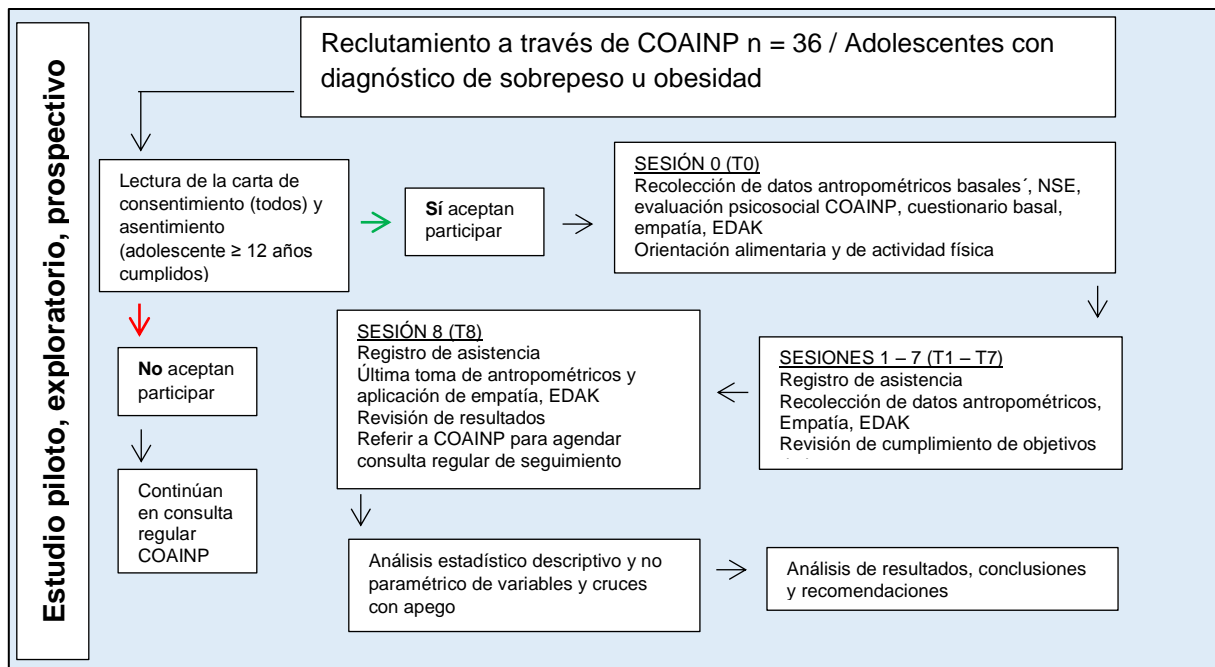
Estudio piloto, exploratorio, prospectivo

Reclutamiento a través de COAINP n = 36 / Adolescentes con diagnóstico de sobrepeso u obesidad

Lectura de la carta de consentimiento (todos) y asentimiento (adolescente ≥ 12 años cumplidos)

**Sí** aceptan participar

SESIÓN 0 (T0)
Recolección de datos antropométricos basales´, NSE, evaluación psicosocial COAINP, cuestionario basal, empatía, EDAK
Orientación alimentaria y de actividad física

**No** aceptan participar

Continúan en consulta regular COAINP

SESIÓN 8 (T8)
Registro de asistencia
Última toma de antropométricos y aplicación de empatía, EDAK
Revisión de resultados
Referir a COAINP para agendar consulta regular de seguimiento

SESIONES 1 – 7 (T1 – T7)
Registro de asistencia
Recolección de datos antropométricos, Empatía, EDAK
Revisión de cumplimiento de objetivos

Análisis estadístico descriptivo y no paramétrico de variables y cruces con apego

Análisis de resultados, conclusiones y recomendaciones